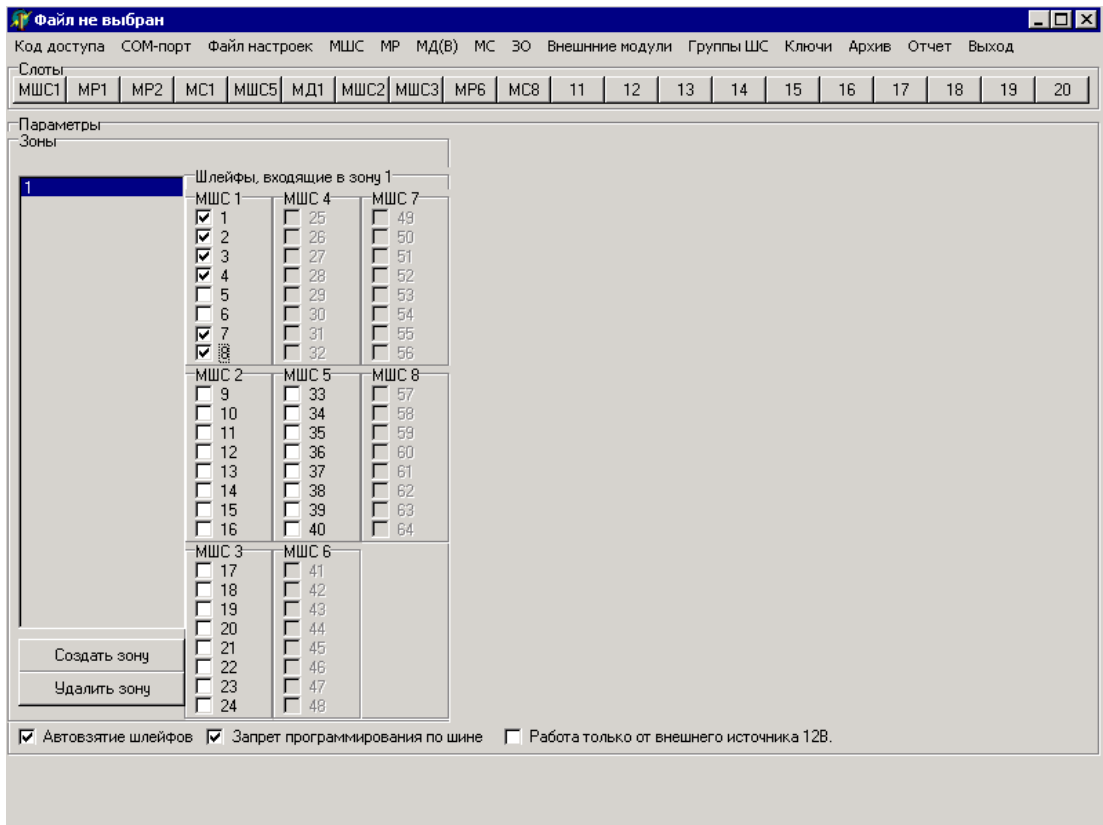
Файл не выбран

Код доступа СОМ-порт Файл настроек МШС МР МД(В) МС ЗО Внешнние модули Группы ШС Ключи Архив Отчет Выход

Слоты

МШС1 МР1 МР2 МС1 МШС5 МД1 МШС2 МШС3 МР6 МС8 11 12 13 14 15 16 17 18 19 20

Параметры

Зоны

1

Шлейфы, входящие в зону 1

МШС 1
1
2
3
4
5
6
7
8

МШС 4
25
26
27
28
29
30
31
32

МШС 7
49
50
51
52
53
54
55
56

МШС 2
9
10
11
12
13
14
15
16

МШС 5
33
34
35
36
37
38
39
40

МШС 8
57
58
59
60
61
62
63
64

МШС 3
17
18
19
20
21
22
23
24

МШС 6
41
42
43
44
45
46
47
48

Создать зону

Удалить зону

Автовзятие шлейфов Запрет программирования по шине Работа только от внешнего источника 12В.